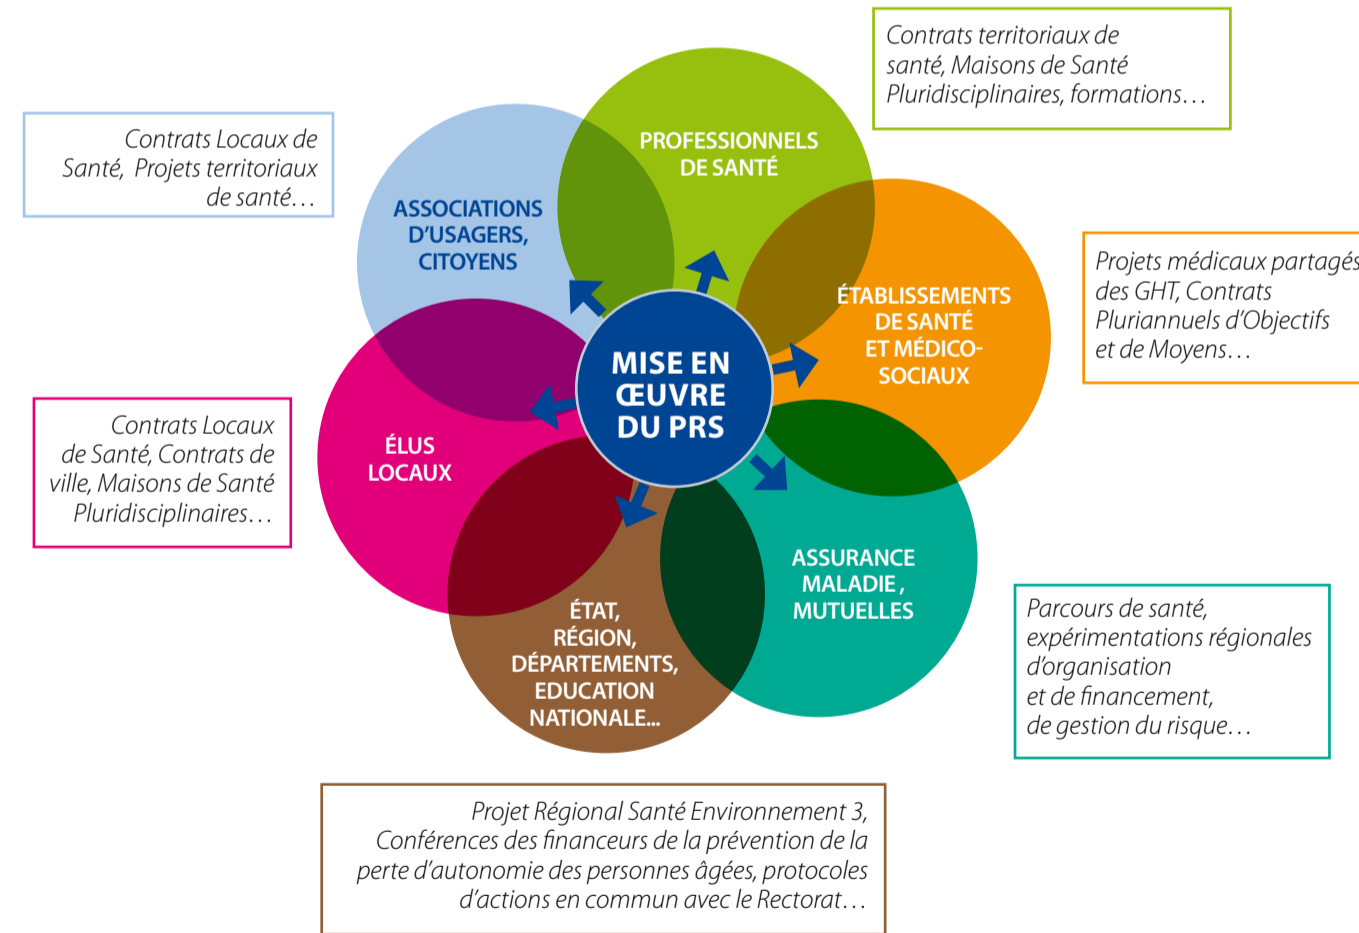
Contrats territoriaux de santé, Maisons de Santé Pluridisciplinaires, formations…

Contrats Locaux de Santé, Projets territoriaux de santé…

PROFESSIONNELS DE SANTÉ

ASSOCIATIONS D'USAGERS, CITOYENS

Projets médicaux partagés des GHT, Contrats Pluriannuels d'Objectifs et de Moyens…

ÉTABLISSEMENTS DE SANTÉ ET MÉDICO-SOCIAUX

MISE EN ŒUVRE DU PRS

Contrats Locaux de Santé, Contrats de ville, Maisons de Santé Pluridisciplinaires…

ÉLUS LOCAUX

ASSURANCE MALADIE, MUTUELLES

Parcours de santé, expérimentations régionales d'organisation et de financement, de gestion du risque…

ÉTAT, RÉGION, DÉPARTEMENTS, EDUCATION NATIONALE...

Projet Régional Santé Environnement 3, Conférences des financeurs de la prévention de la perte d'autonomie des personnes âgées, protocoles d'actions en commun avec le Rectorat…